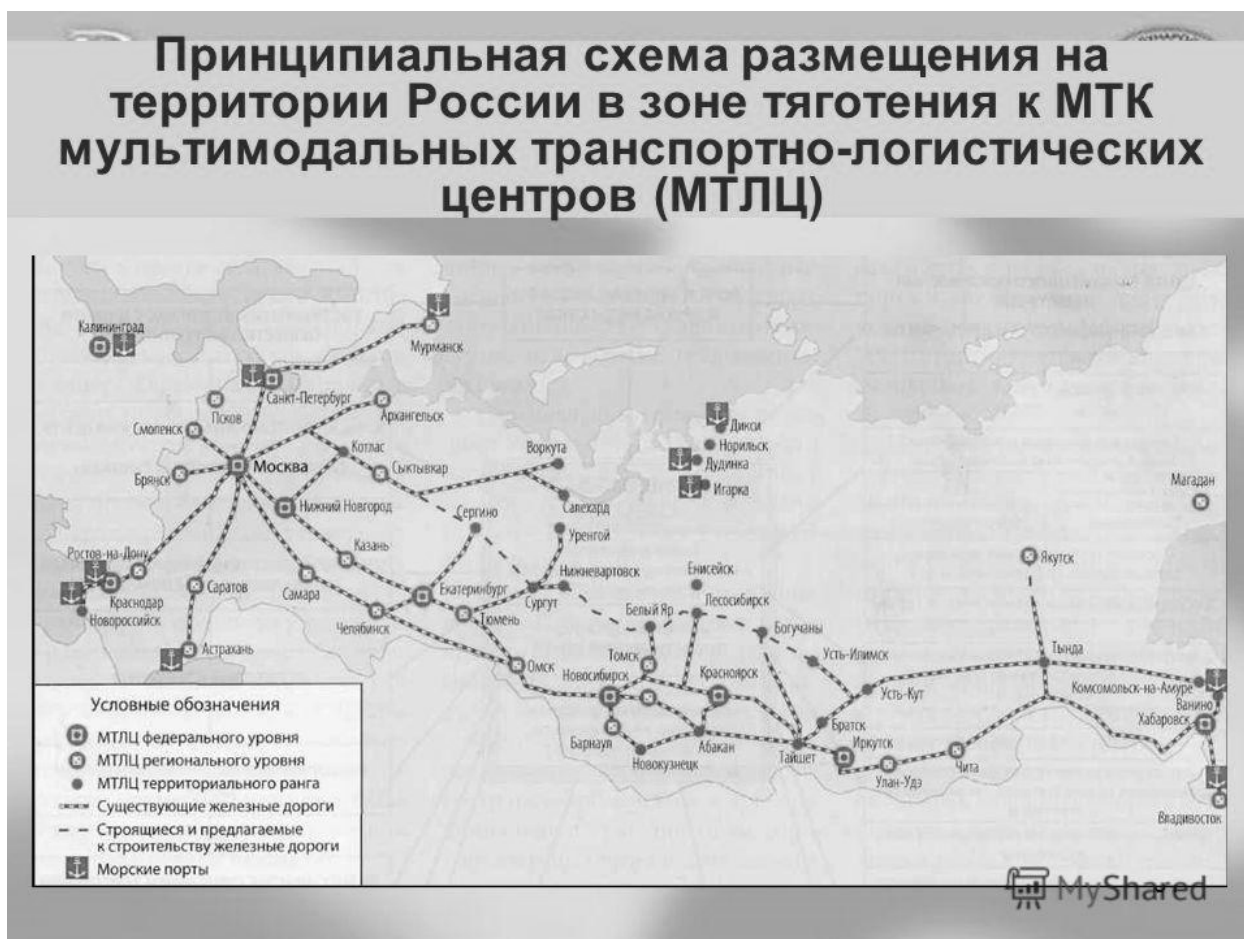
Принципиальная схема размещения на территории России в зоне тяготения к МТК мультимодальных транспортно-логистических центров (МТЛЦ)

Калининград
Мурманск
Санкт-Петербург
Псков
Архангельск
Смоленск
Котлас
Москва
Брянск
Сыктывкар
Воркута
Диксон
Норильск
Дудинка
Игарка
Магадан
Нижний Новгород
Салехард
Сергино
Уренгой
Казань
Ростов-на-Дону
Краснодар
Новороссийск
Саратов
Самара
Екатеринбург
Нижневартовск
Енисейск
Якутск
Сургут
Белый Яр
Лесосибирск
Челябинск
Тюмень
Богучаны
Астрахань
Усть-Илимск
Томск
Омск
Тында
Новосибирск
Красноярск
Усть-Кут
Комсомольск-на-Амуре
Ванино
Братск
Хабаровск
Барнаул
Абакан
Тайшет
Иркутск
Новокузнецк
Чита
Улан-Удэ
Владивосток

Условные обозначения
МТЛЦ федерального уровня
МТЛЦ регионального уровня
МТЛЦ территориального ранга
Существующие железные дороги
Строящиеся и предлагаемые к строительству железные дороги
Морские порты

MyShared